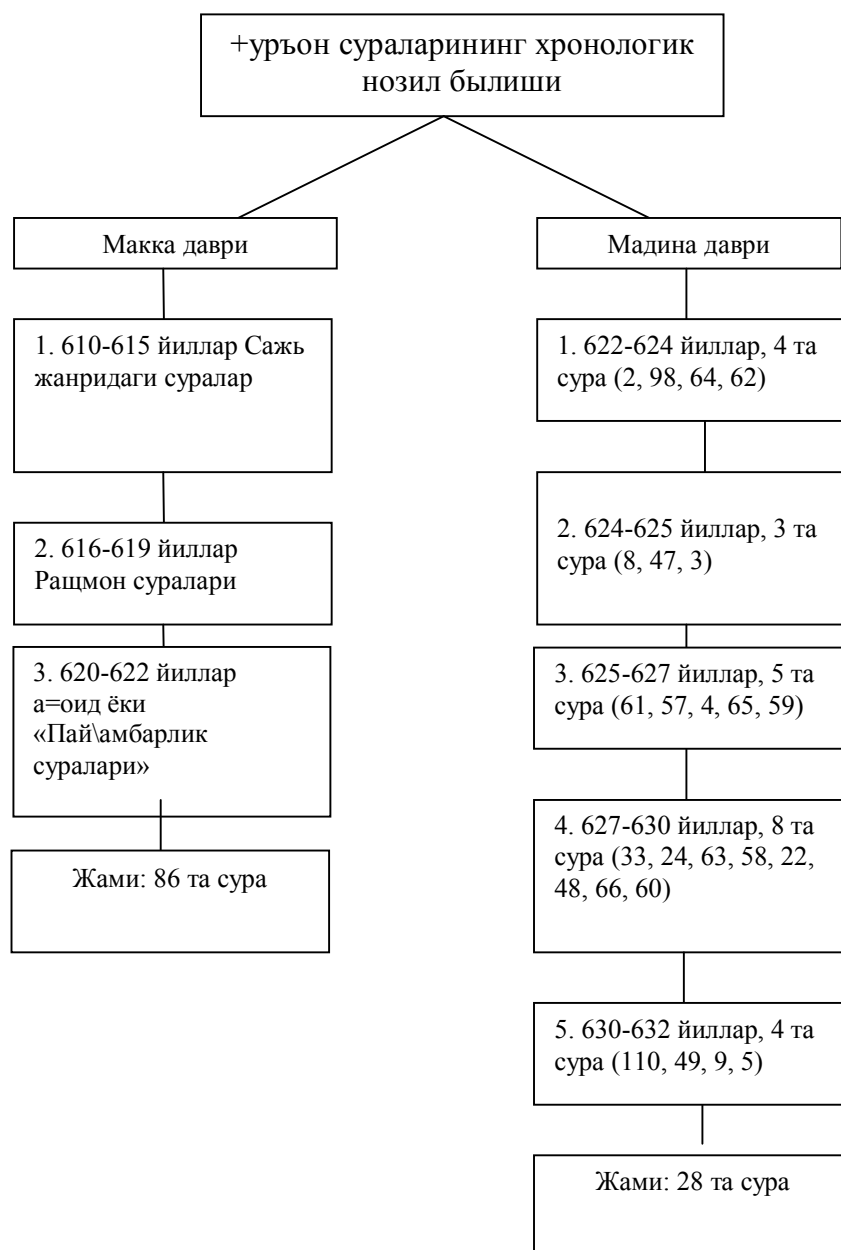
+уръон сураларининг хронологик нозил былиши

Макка даври

1. 610-615 йиллар Сажь жанридаги суралар

2. 616-619 йиллар Рацмон суралари

3. 620-622 йиллар а=оид ёки «Пай\амбарлик суралари»

Жами: 86 та сура

Мадина даври

1. 622-624 йиллар, 4 та сура (2, 98, 64, 62)

2. 624-625 йиллар, 3 та сура (8, 47, 3)

3. 625-627 йиллар, 5 та сура (61, 57, 4, 65, 59)

4. 627-630 йиллар, 8 та сура (33, 24, 63, 58, 22, 48, 66, 60)

5. 630-632 йиллар, 4 та сура (110, 49, 9, 5)

Жами: 28 та сура